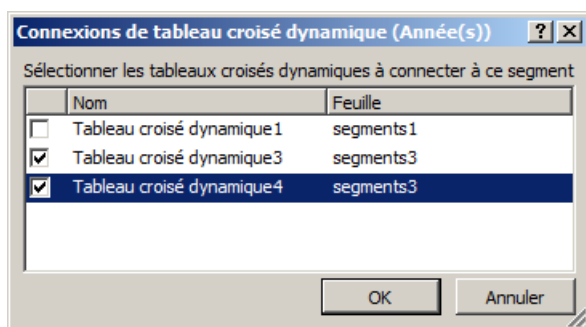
Connexions de tableau croisé dynamique (Année(s))

?

X

Sélectionner les tableaux croisés dynamiques à connecter à ce segment

| | Nom | Feuille |
|---|---|---|
| ☐ | Tableau croisé dynamique1 | segments1 |
| ☑ | Tableau croisé dynamique3 | segments3 |
| ☑ | Tableau croisé dynamique4 | segments3 |

OK

Annuler